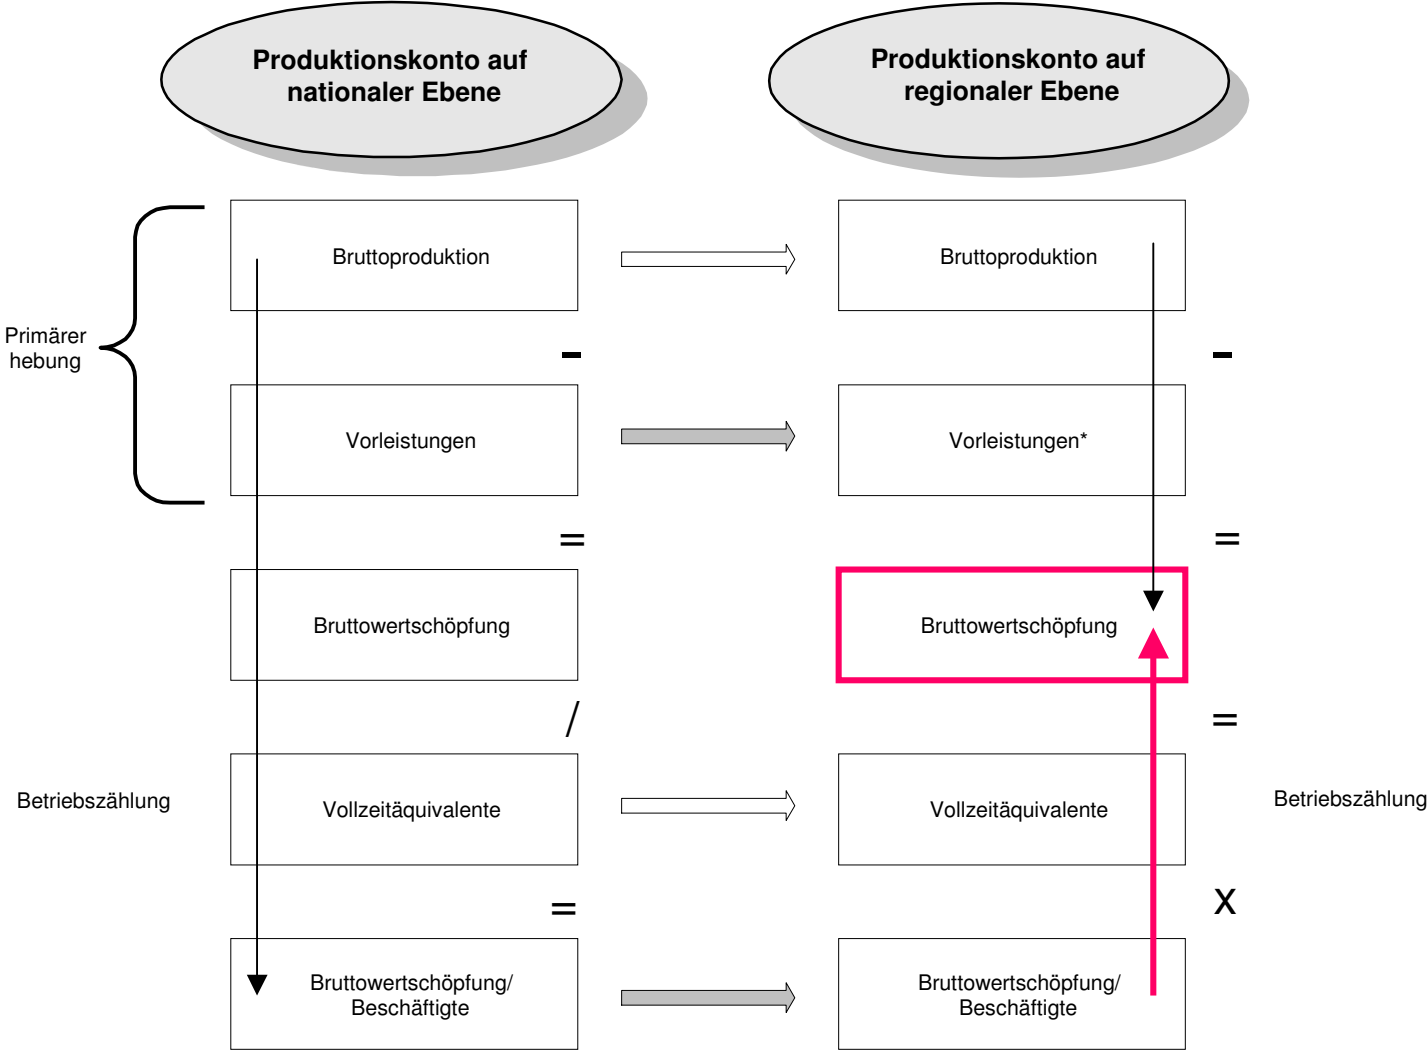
Produktionskonto auf nationaler Ebene

Produktionskonto auf regionaler Ebene

Primärer hebung

Bruttoproduktion

Bruttoproduktion

-

-

Vorleistungen

Vorleistungen*

=

=

Bruttowertschöpfung

Bruttowertschöpfung

/

=

Betriebszählung

Vollzeitäquivalente

Vollzeitäquivalente

Betriebszählung

=

X

Bruttowertschöpfung/ Beschäftigte

Bruttowertschöpfung/ Beschäftigte